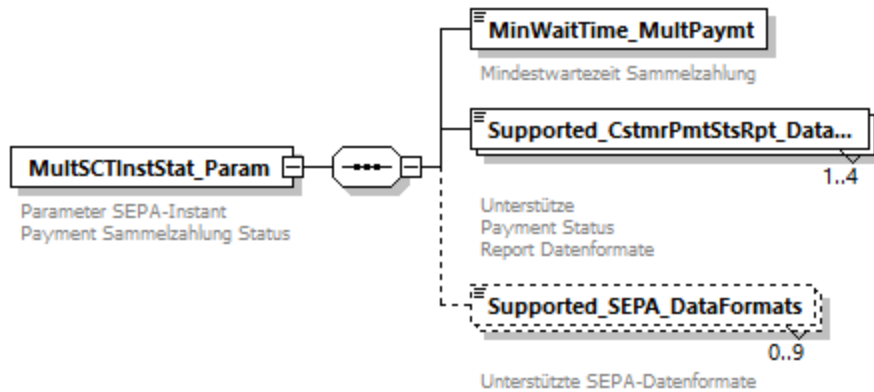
MultSCTInstStat_Param

Parameter SEPA-Instant Payment Sammelzahlung Status

MinWaitTime_MultPaymt

Mindestwartezeit Sammelzahlung

Supported_CstmrPmtStsRpt_Data...

1..4

Unterstütze Payment Status Report Datenformate

Supported_SEPA_DataFormats

0..9

Unterstützte SEPA-Datenformate